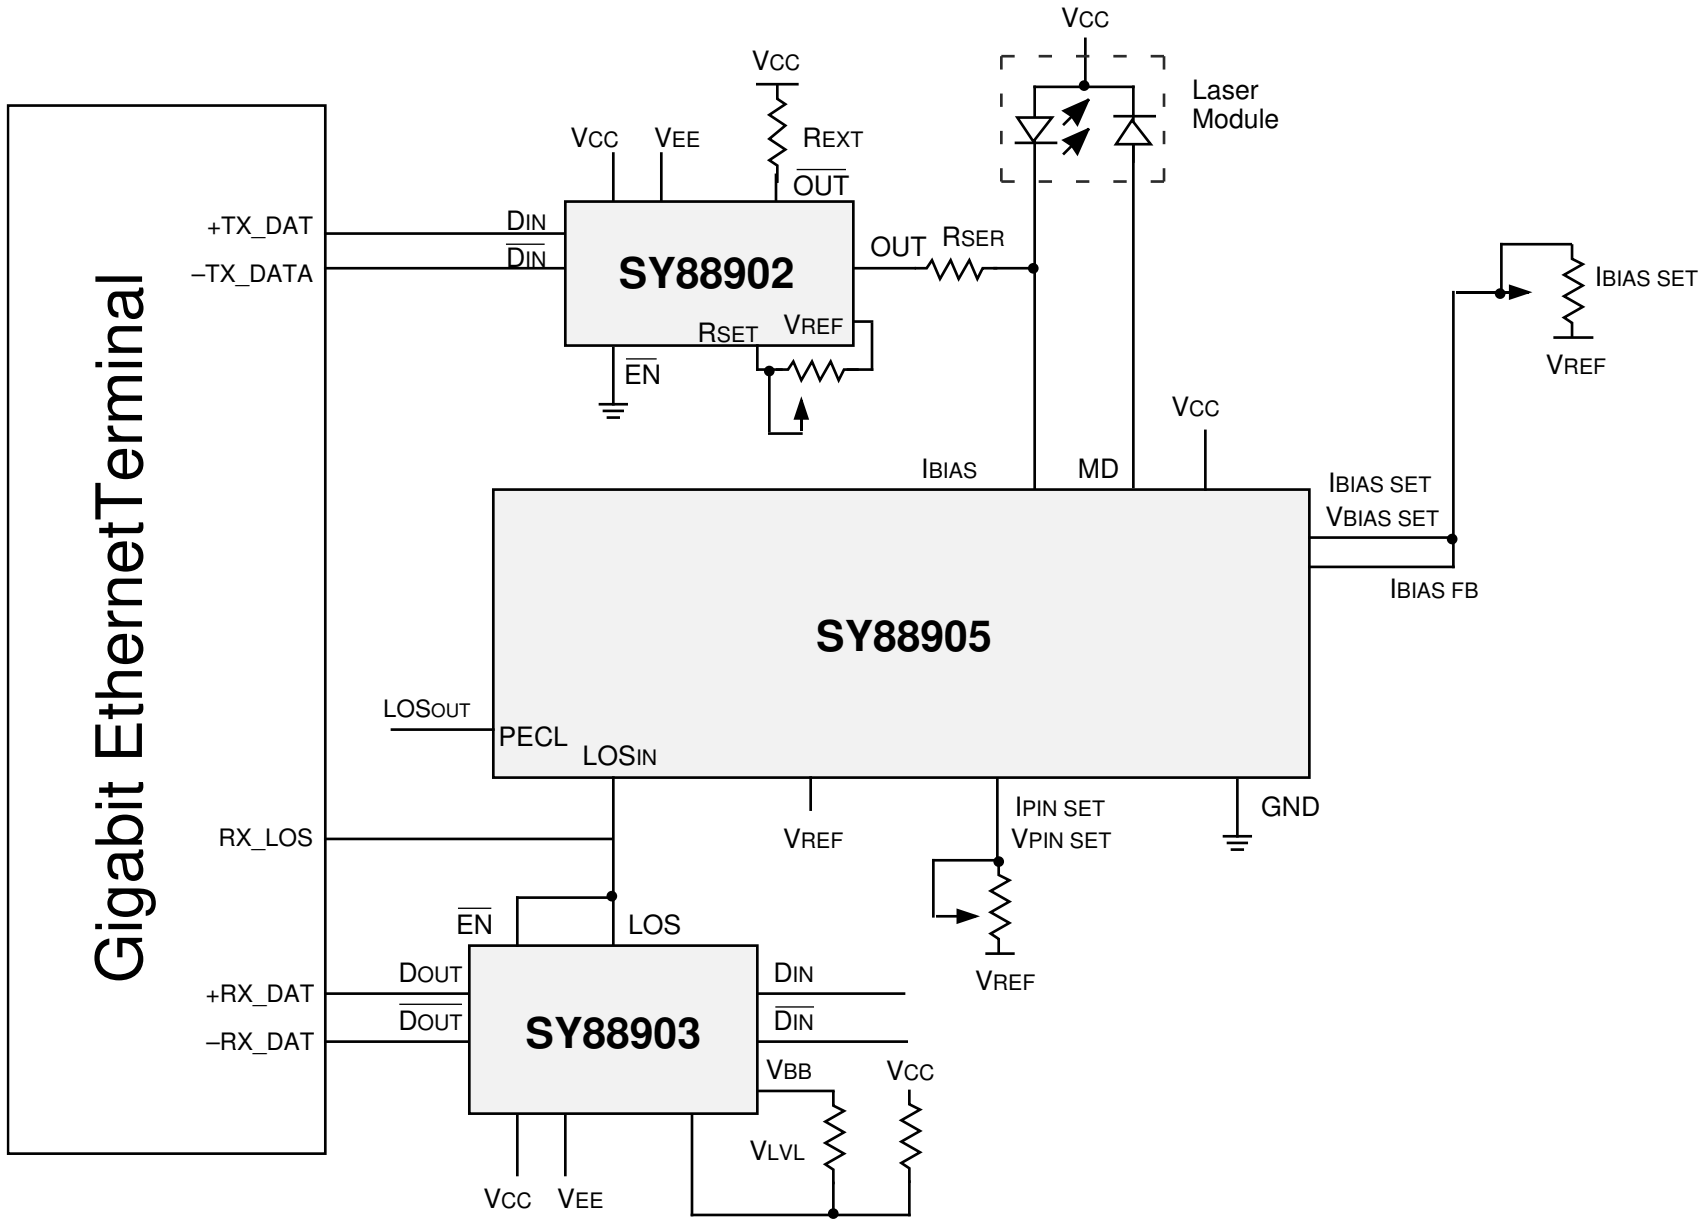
Gigabit EthernetTerminal

+TX_DAT
–TX_DATA

VCC
VEE
VCC
REXT
$\overline{OUT}$
DIN
$\overline{DIN}$
SY88902
OUT
RSER
RSET
VREF
$\overline{EN}$

VCC
Laser Module

IBIAS SET
VREF

VCC
IBIAS
MD
IBIAS SET
VBIAS SET
IBIAS FB

SY88905

LOSOUT
PECL
LOSIN
VREF
IPIN SET
VPIN SET
GND
VREF

RX_LOS

$\overline{EN}$
LOS
+RX_DAT
–RX_DAT
DOUT
$\overline{DOUT}$
SY88903
DIN
$\overline{DIN}$
VBB
VCC
VLVL
VCC
VEE